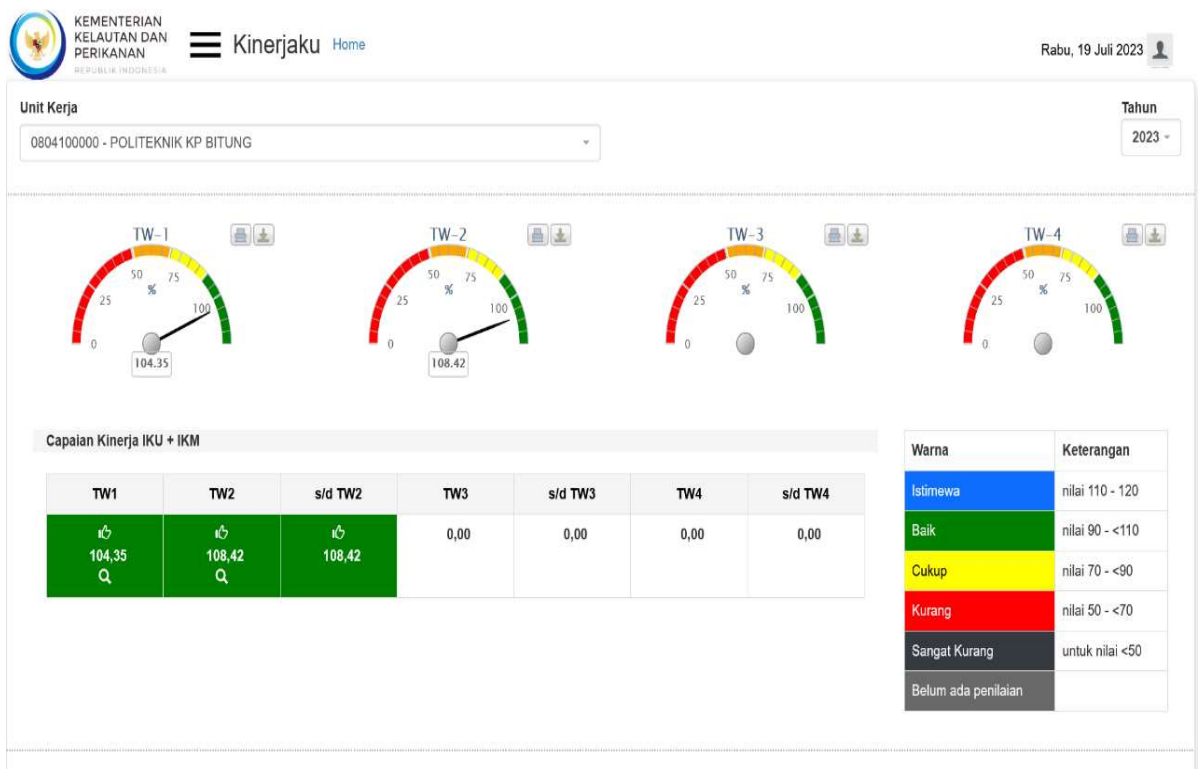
KEMENTERIAN KELAUTAN DAN PERIKANAN
REPUBLIK INDONESIA

Kinerjaku Home

Rabu, 19 Juli 2023

Unit Kerja
0804100000 - POLITEKNIK KP BITUNG

Tahun
2023

TW-1
0 25 50 % 75 100
104.35

TW-2
0 25 50 % 75 100
108.42

TW-3
0 25 50 % 75 100

TW-4
0 25 50 % 75 100

Capaian Kinerja IKU + IKM

| TW1 | TW2 | s/d TW2 | TW3 | s/d TW3 | TW4 | s/d TW4 |
|---|---|---|---|---|---|---|
| 104,35 | 108,42 | 108,42 | 0,00 | 0,00 | 0,00 | 0,00 |

| Warna | Keterangan |
|---|---|
| Istimewa | nilai 110 - 120 |
| Baik | nilai 90 - <110 |
| Cukup | nilai 70 - <90 |
| Kurang | nilai 50 - <70 |
| Sangat Kurang | untuk nilai <50 |
| Belum ada penilaian | |